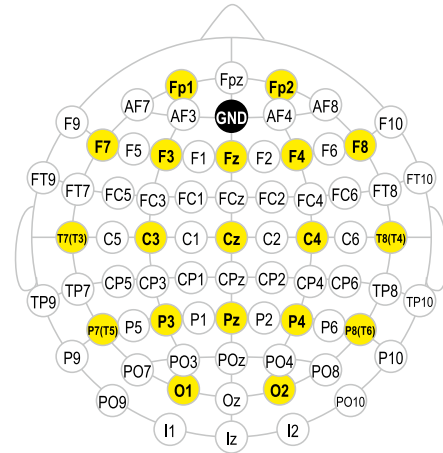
Fp1 Fpz Fp2
AF7 AF3 GND AF4 AF8
F9 F7 F5 F3 F1 Fz F2 F4 F6 F8 F10
FT9 FT7 FC5 FC3 FC1 FCz FC2 FC4 FC6 FT8 FT10
T7(T3) C5 C3 C1 Cz C2 C4 C6 T8(T4)
TP9 TP7 CP5 CP3 CP1 CPz CP2 CP4 CP6 TP8 TP10
P7(T5) P5 P3 P1 Pz P2 P4 P6 P8(T6)
P9 PO7 PO3 POz PO4 PO8 P10
O1 Oz O2
PO9 PO10
I1 Iz I2